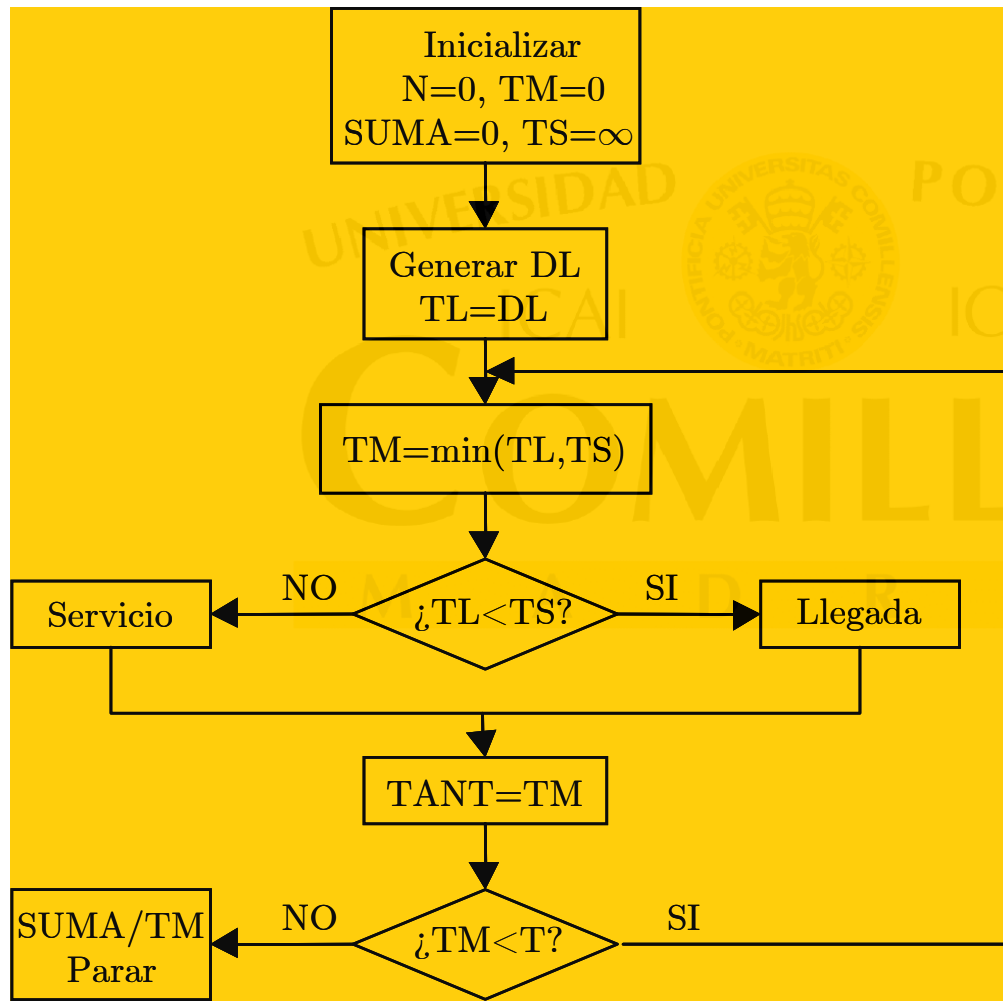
Inicializar
N=0, TM=0
SUMA=0, TS=$\infty$

UNIVERSIDAD PONTIFICIA
ICAI ICADE
COMILLAS
MADRID

Generar DL
TL=DL

TM=min(TL,TS)

NO

¿TL<TS?

SI

Servicio

Llegada

TANT=TM

NO

¿TM<T?

SI

SUMA/TM
Parar